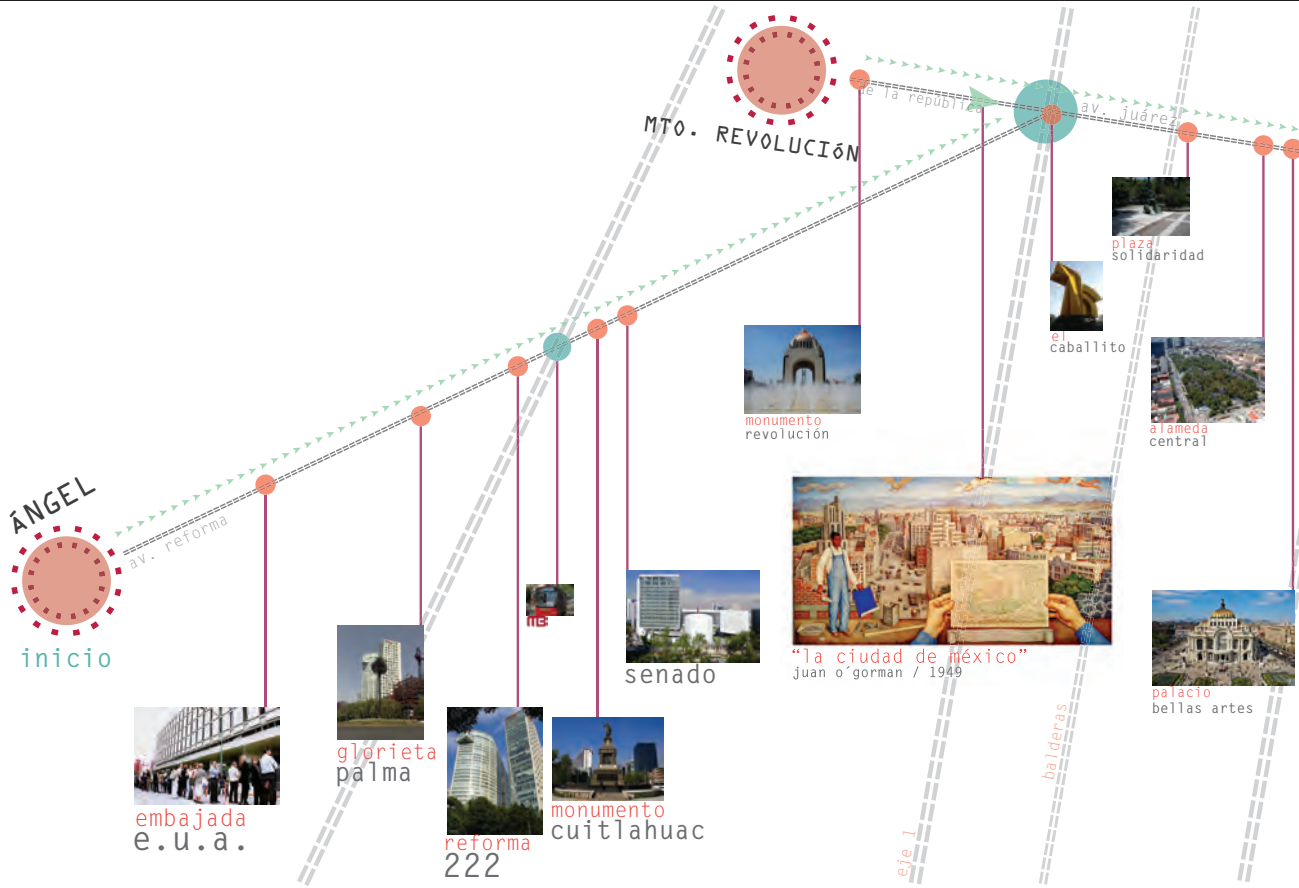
MTO. REVOLUCIÓN

de la república

av. juárez

plaza
solidaridad

el
caballito

monumento
revolución

alameda
central

ÁNGEL

av. reforma

inicio

"la ciudad de méxico"
juan o´gorman / 1949

senado

palacio
bellas artes

glorieta
palma

embajada
e.u.a.

reforma
222

monumento
cuitlahuac

balderas

eje 1